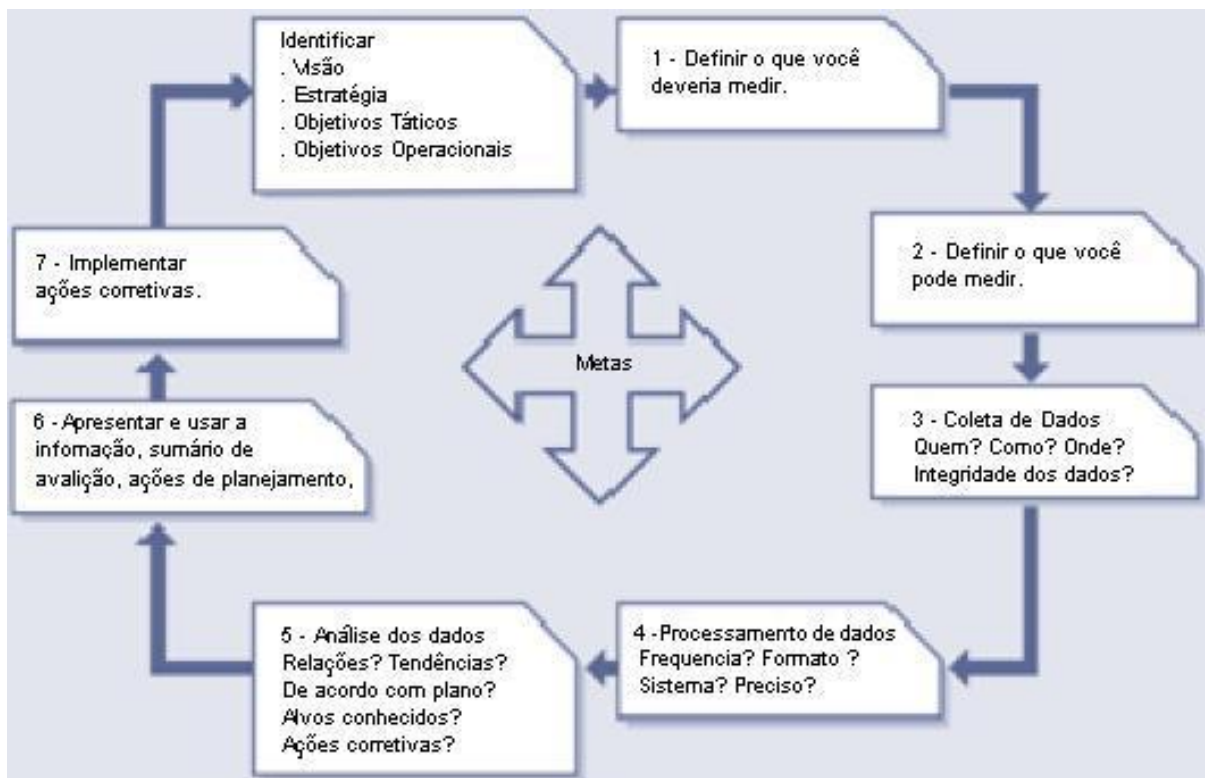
Identificar
. Visão
. Estratégia
. Objetivos Táticos
. Objetivos Operacionais

1 - Definir o que você deveria medir.

2 - Definir o que você pode medir.

3 - Coleta de Dados
Quem? Como? Onde?
Integridade dos dados?

4 - Processamento de dados
Frequencia? Formato ?
Sistema? Preciso?

5 - Análise dos dados
Relações? Tendências?
De acordo com plano?
Alvos conhecidos?
Ações corretivas?

6 - Apresentar e usar a informação, sumário de avalição, ações de planejamento,

7 - Implementar ações corretivas.

Metas